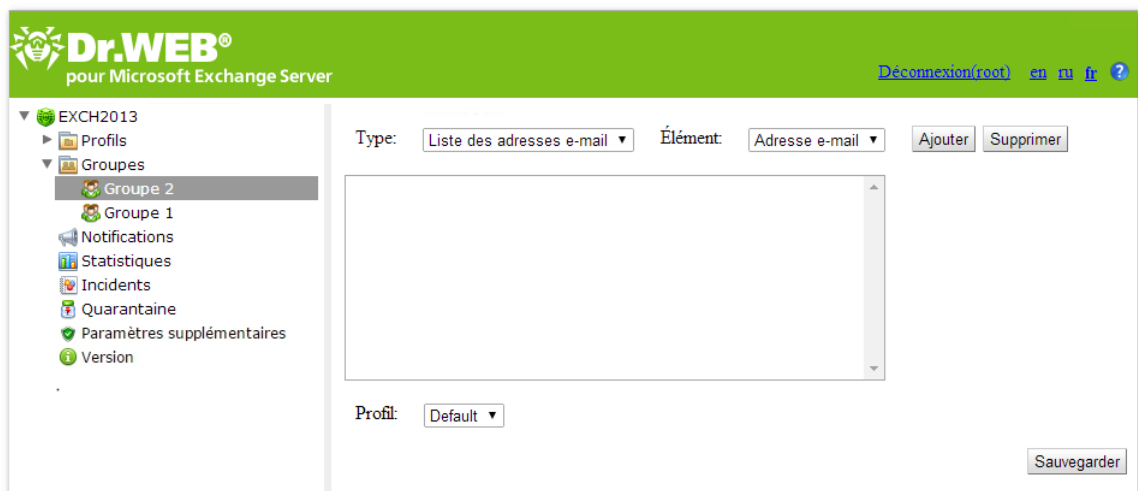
Dr.WEB®
pour Microsoft Exchange Server

Déconnexion(root) en ru fr ?

EXCH2013
Profils
Groupes
Groupe 2
Groupe 1
Notifications
Statistiques
Incidents
Quarantaine
Paramètres supplémentaires
Version

Type: Liste des adresses e-mail ▼ Élément: Adresse e-mail ▼ Ajouter Supprimer

Profil: Default ▼

Sauvegarder